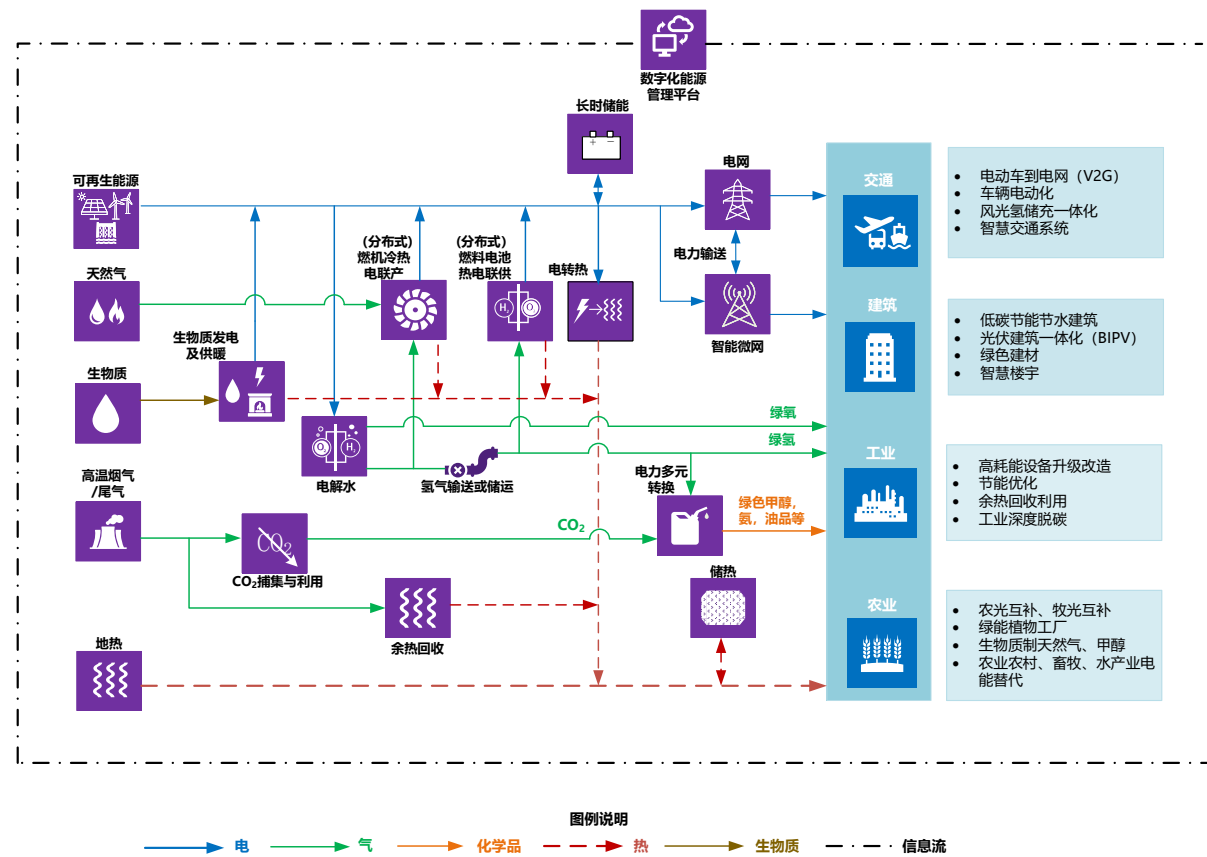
数字化能源管理平台

长时储能

电网

电力输送

智能微网

可再生能源

天然气

生物质

高温烟气/尾气

地热

生物质发电及供暖

(分布式)燃机冷热电联产

(分布式)燃料电池热电联供

电转热

电解水

氢气输送或储运

绿氧

绿氢

电力多元转换

绿色甲醇，氨，油品等

$CO_2$

$CO_2$捕集与利用

余热回收

储热

交通

建筑

工业

农业

• 电动车到电网 (V2G)
• 车辆电动化
• 风光氢储充一体化
• 智慧交通系统

• 低碳节能节水建筑
• 光伏建筑一体化 (BIPV)
• 绿色建材
• 智慧楼宇

• 高耗能设备升级改造
• 节能优化
• 余热回收利用
• 工业深度脱碳

• 农光互补、牧光互补
• 绿能植物工厂
• 生物质制天然气、甲醇
• 农业农村、畜牧、水产业电能替代

图例说明

电 气 化学品 热 生物质 信息流